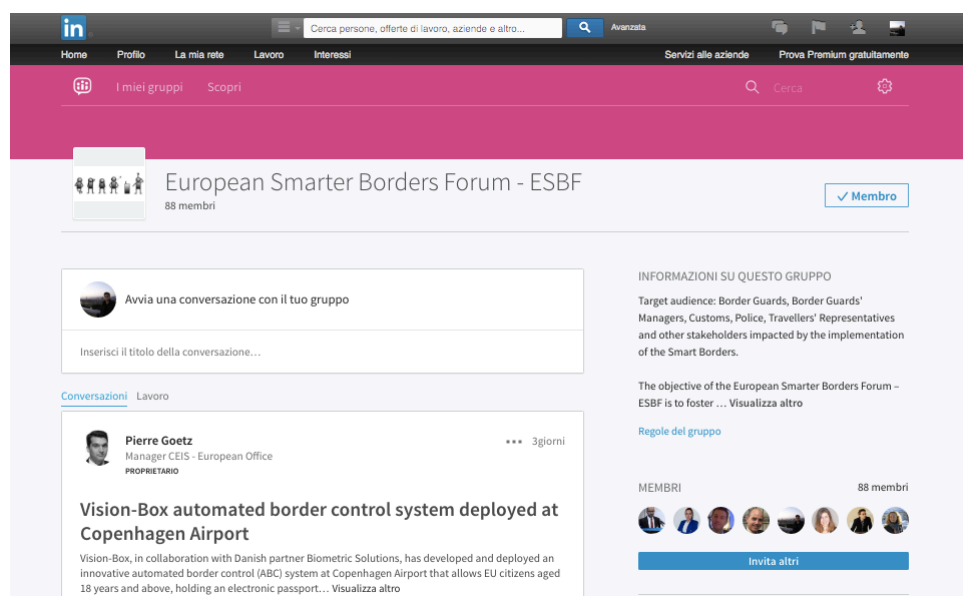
in

Cerca persone, offerte di lavoro, aziende e altro...

Avanzata

Home Profilo La mia rete Lavoro Interessi

Servizi alle aziende Prova Premium gratuitamente

I miei gruppi Scopri

Cerca

European Smarter Borders Forum - ESBF
88 membri

✓ Membro

Avvia una conversazione con il tuo gruppo

Inserisci il titolo della conversazione…

Conversazioni Lavoro

Pierre Goetz
Manager CEIS - European Office
PROPRIETARIO

••• 3giorni

Vision-Box automated border control system deployed at Copenhagen Airport

Vision-Box, in collaboration with Danish partner Biometric Solutions, has developed and deployed an innovative automated border control (ABC) system at Copenhagen Airport that allows EU citizens aged 18 years and above, holding an electronic passport… Visualizza altro

INFORMAZIONI SU QUESTO GRUPPO

Target audience: Border Guards, Border Guards' Managers, Customs, Police, Travellers' Representatives and other stakeholders impacted by the implementation of the Smart Borders.

The objective of the European Smarter Borders Forum – ESBF is to foster … Visualizza altro

Regole del gruppo

MEMBRI

88 membri

Invita altri